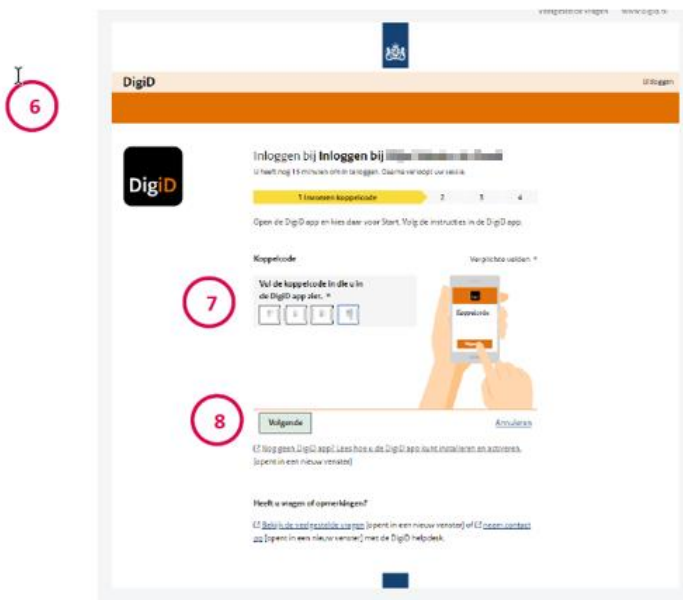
Veelgestelde vragen www.digid.nl

6

DigiD

Uitloggen

DigiD

Inloggen bij Inloggen bij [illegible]

U heeft nog 15 minuten om in te loggen. Daarna verloopt uw sessie.

1 Invoeren koppelcode 2 3 4

Open de DigiD app en kies daar voor Start. Volg de instructies in de DigiD app.

Koppelcode

Verplichte velden *

Vul de koppelcode in die u in de DigiD app ziet. *

7

Koppelcode

8

Volgende

Annuleren

Nog geen DigiD app? Lees hoe u de DigiD app kunt installeren en activeren. (opent in een nieuw venster)

Heeft u vragen of opmerkingen?

Bekijk de veelgestelde vragen (opent in een nieuw venster) of neem contact op (opent in een nieuw venster) met de DigiD helpdesk.